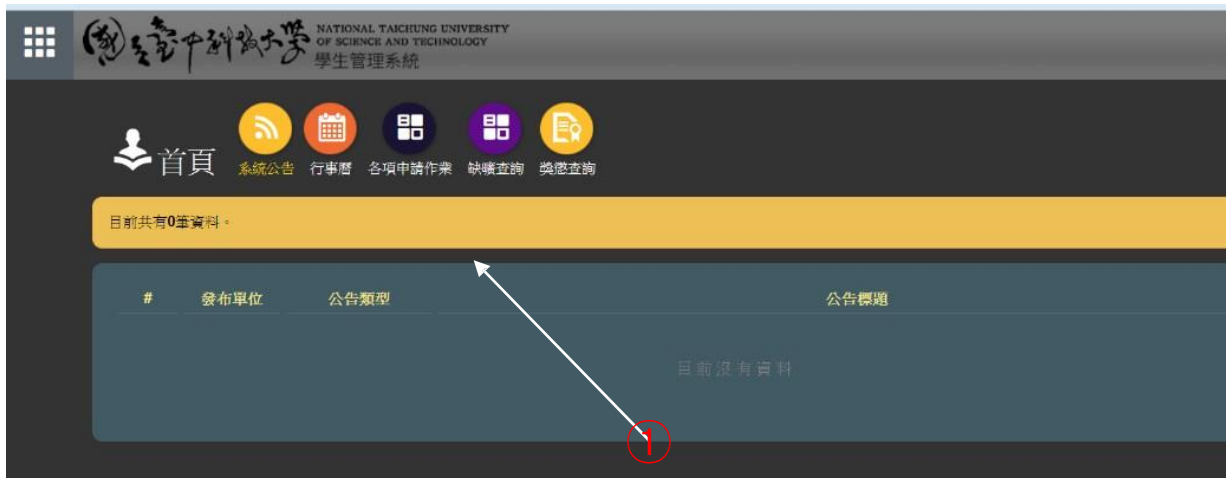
國立臺中科技大學 NATIONAL TAICHUNG UNIVERSITY OF SCIENCE AND TECHNOLOGY
學生管理系統

首頁 系統公告 行事曆 各項申請作業 缺曠查詢 獎懲查詢

目前共有0筆資料。

| # | 發布單位 | 公告類型 | 公告標題 |
|---|---|---|---|
| | | | 目前沒有資料 |

①